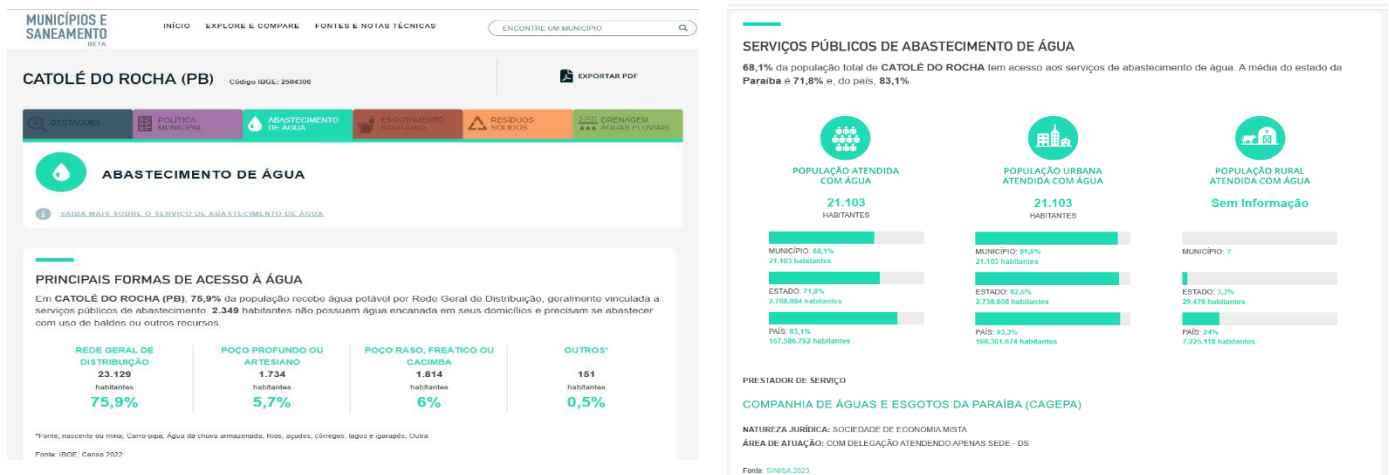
MUNICÍPIOS E SANEAMENTO BETA

INÍCIO EXPLORE E COMPARE FONTES E NOTAS TÉCNICAS

ENCONTRE UM MUNICÍPIO

CATOLÉ DO ROCHA (PB) Código IBGE: 2504306

EXPORTAR PDF

DESTAQUES | POLÍTICA MUNICIPAL | ABASTECIMENTO DE ÁGUA | ESGOTAMENTO SANITÁRIO | RESÍDUOS SÓLIDOS | DRENAGEM ÁGUAS PLUVIAIS

ABASTECIMENTO DE ÁGUA

SAIBA MAIS SOBRE O SERVIÇO DE ABASTECIMENTO DE ÁGUA

PRINCIPAIS FORMAS DE ACESSO À ÁGUA

Em CATOLÉ DO ROCHA (PB), 75,9% da população recebe água potável por Rede Geral de Distribuição, geralmente vinculada a serviços públicos de abastecimento. 2.349 habitantes não possuem água encanada em seus domicílios e precisam se abastecer com uso de baldes ou outros recursos.

| REDE GERAL DE DISTRIBUIÇÃO | POÇO PROFUNDO OU ARTESIANO | POÇO RASO, FREÁTICO OU CACIMBA | OUTROS* |
|---|---|---|---|
| 23.129 habitantes | 1.734 habitantes | 1.814 habitantes | 151 habitantes |
| 75,9% | 5,7% | 6% | 0,5% |

*Fonte, nascente ou mina; Carro-pipa; Água da chuva armazenada; Rios, açudes, córregos, lagos e igarapés; Outra

Fonte: IBGE, Censo 2022

SERVIÇOS PÚBLICOS DE ABASTECIMENTO DE ÁGUA

68,1% da população total de CATOLÉ DO ROCHA tem acesso aos serviços de abastecimento de água. A média do estado da Paraíba é 71,8% e, do país, 83,1%.

POPULAÇÃO ATENDIDA COM ÁGUA
21.103
HABITANTES
MUNICÍPIO: 68,1%
21.103 habitantes
ESTADO: 71,8%
2.708.084 habitantes
PAÍS: 83,1%
167.586.792 habitantes

POPULAÇÃO URBANA ATENDIDA COM ÁGUA
21.103
HABITANTES
MUNICÍPIO: 91,9%
21.103 habitantes
ESTADO: 92,6%
2.738.608 habitantes
PAÍS: 93,3%
160.361.674 habitantes

POPULAÇÃO RURAL ATENDIDA COM ÁGUA
Sem Informação
MUNICÍPIO: ?
ESTADO: 3,3%
29.476 habitantes
PAÍS: 24%
7.225.118 habitantes

PRESTADOR DE SERVIÇO

COMPANHIA DE ÁGUAS E ESGOTOS DA PARAÍBA (CAGEPA)

NATUREZA JURÍDICA: SOCIEDADE DE ECONOMIA MISTA
ÁREA DE ATUAÇÃO: COM DELEGAÇÃO ATENDENDO APENAS SEDE - DS

Fonte: SINISA 2023